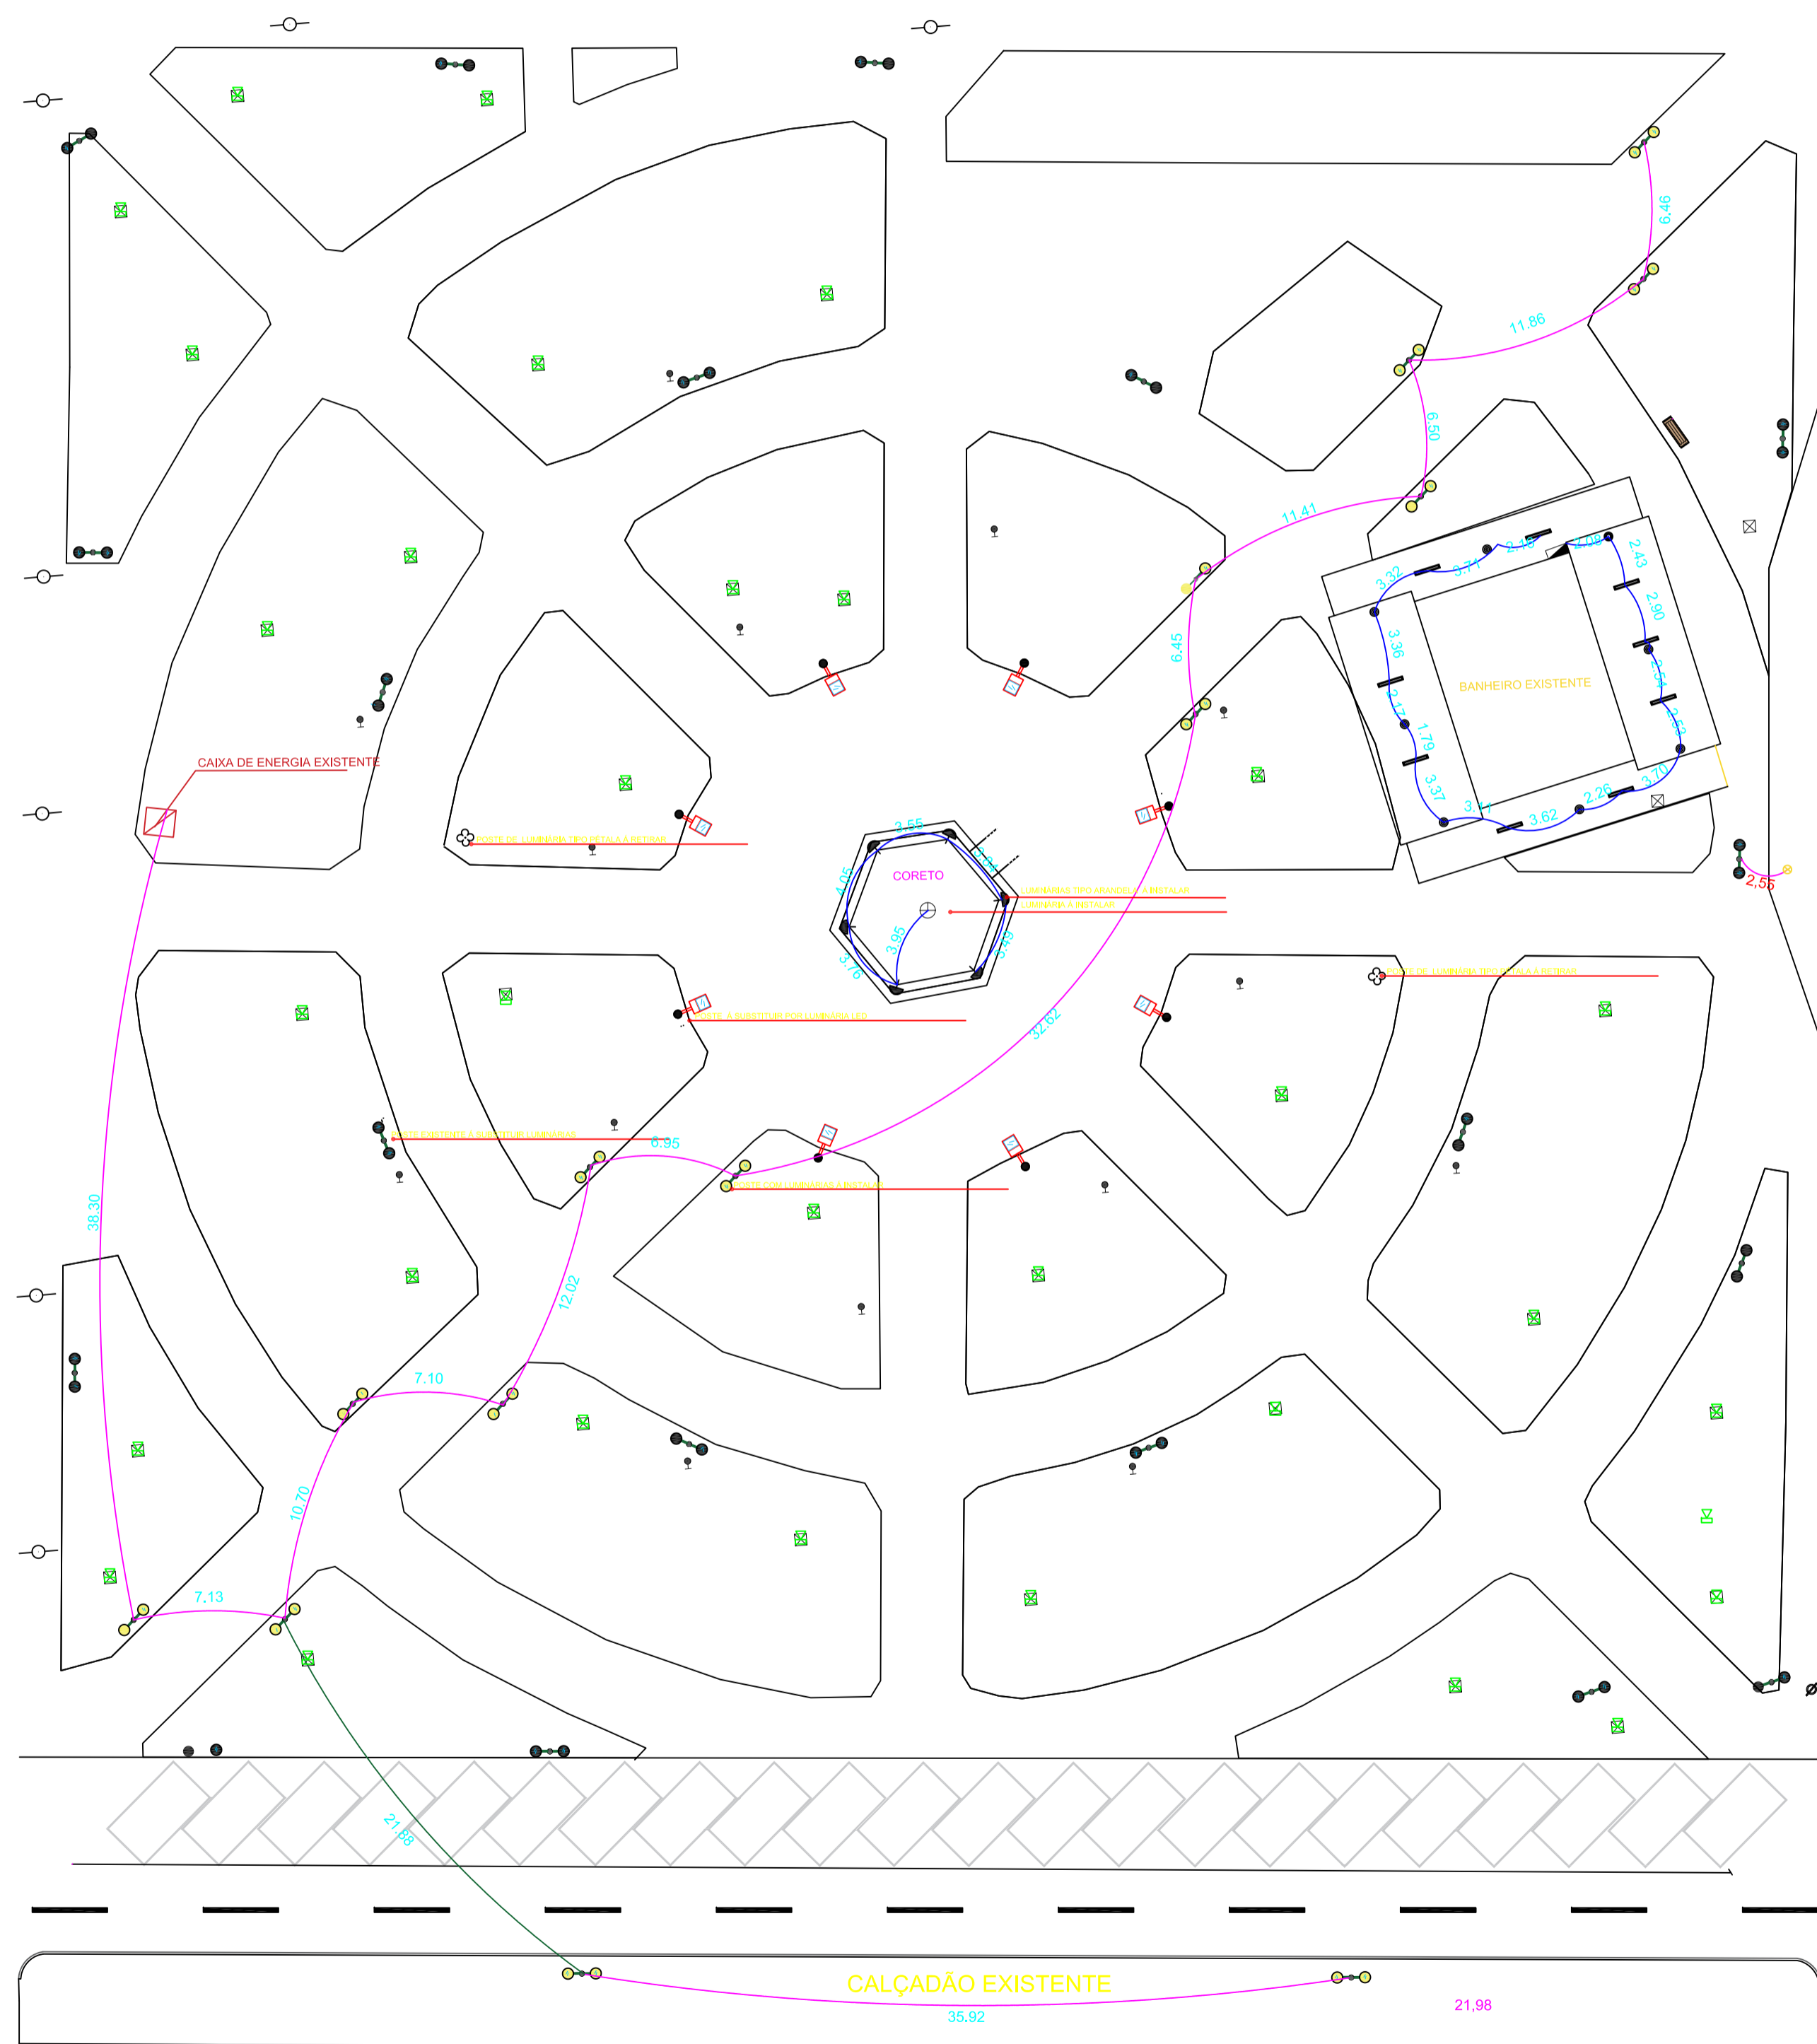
6.46
11.86
6.50
11.41
BANHEIRO EXISTENTE
3.32
3.71
2.18
2.09
2.43
2.90
3.36
2.17
1.79
3.37
3.11
3.62
2.26
3.70
2.54
2.53
6.45
CAIXA DE ENERGIA EXISTENTE
POSTE DE LUMINÁRIA TIPO PÉTALA A RETIRAR
3.55
CORETO
4.05
3.95
3.76
3.49
LUMINÁRIAS TIPO ARANDELA A INSTALAR
LUMINÁRIA A INSTALAR
POSTE DE LUMINÁRIA TIPO PÉTALA A RETIRAR
2,55
POSTE A SUBSTITUIR POR LUMINÁRIA LED
32.62
POSTE EXISTENTE A SUBSTITUIR LUMINÁRIAS
6.95
POSTE COM LUMINÁRIAS A INSTALAR
38.30
12.02
7.10
10.70
7.13
21.88
CALÇADÃO EXISTENTE
35.92
21,98